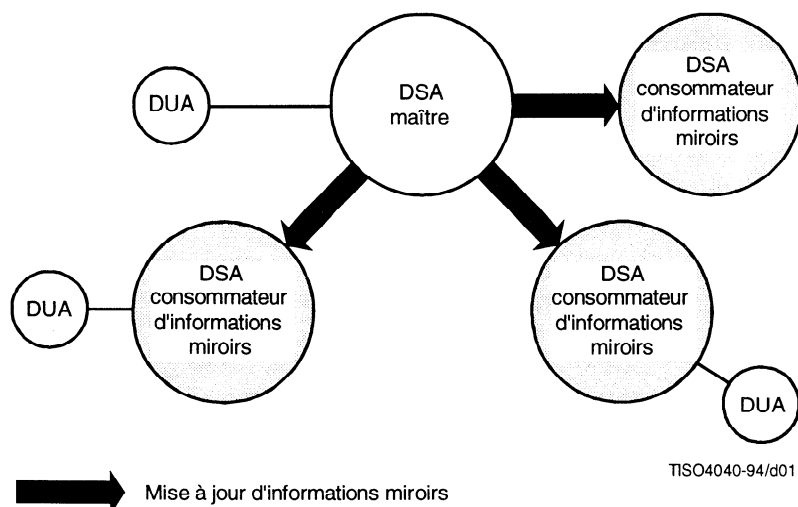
DUA

DSA maître

DSA consommateur d'informations miroirs

DSA consommateur d'informations miroirs

DUA

DSA consommateur d'informations miroirs

DUA

TISO4040-94/d01

Mise à jour d'informations miroirs